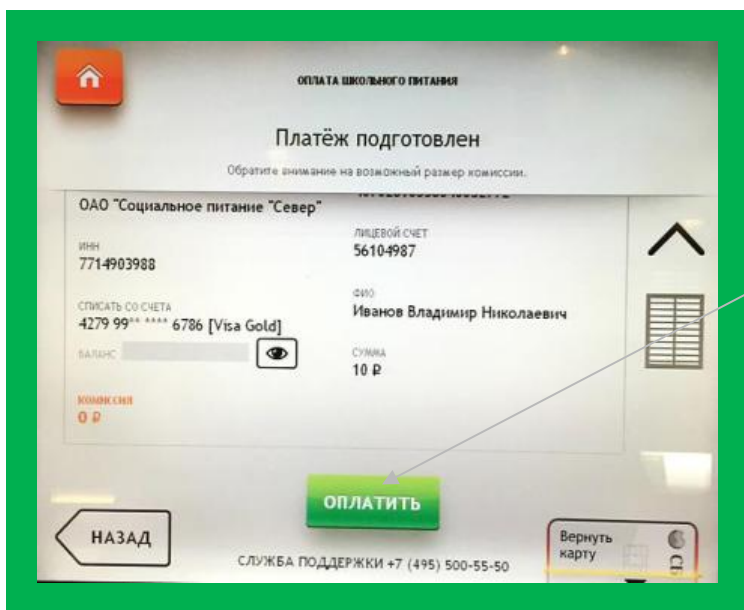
ОПЛАТА ШКОЛЬНОГО ПИТАНИЯ

Платёж подготовлен

Обратите внимание на возможный размер комиссии.

ОАО "Социальное питание "Север"

ИНН
7714903988

СПИСАТЬ СО СЧЕТА
4279 99** **** 6786 [Visa Gold]

БАЛАНС

КОМИССИЯ
0 ₽

ЛИЦЕВОЙ СЧЕТ
56104987

ФИО
Иванов Владимир Николаевич

СУММА
10 ₽

ОПЛАТИТЬ

НАЗАД

СЛУЖБА ПОДДЕРЖКИ +7 (495) 500-55-50

Вернуть карту